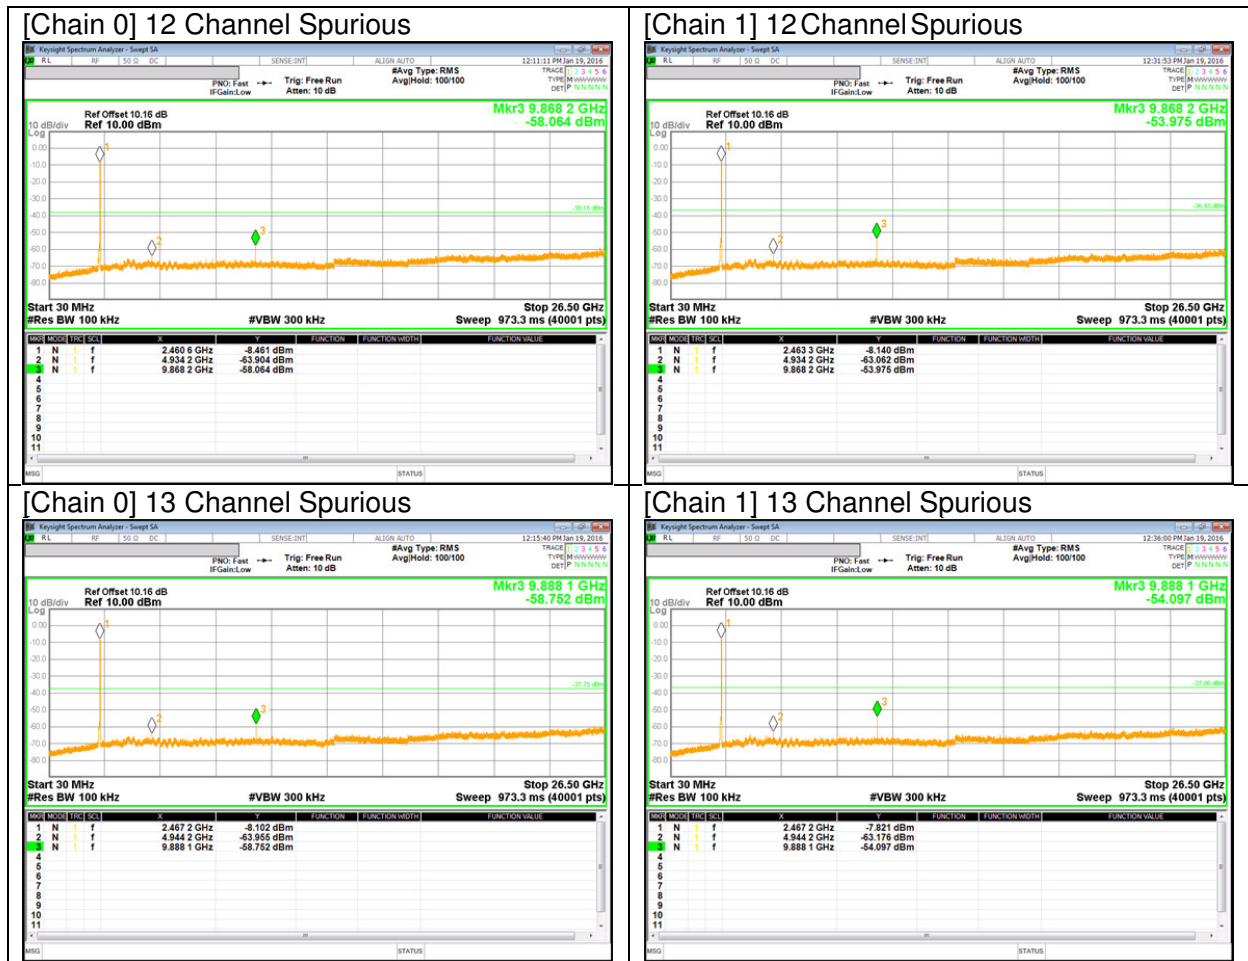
[Chain 0] 12 Channel Spurious

Keysight Spectrum Analyzer - Swept SA
RL RF 50 Ω DC SENSE:INT ALIGN AUTO 12:11:11 PM Jan 19, 2016
#Avg Type: RMS
Avg|Hold: 100/100
TRACE 1 2 3 4 5 6
TYPE M WWWWW
DET P N N N N N
PNO: Fast
IFGain:Low
Trig: Free Run
Atten: 10 dB

Ref Offset 10.16 dB
10 dB/div Ref 10.00 dBm
Log
Mkr3 9.868 2 GHz
-58.064 dBm

0.00
-10.0
-20.0
-30.0
-40.0
-50.0
-60.0
-70.0
-80.0
-38.15 dBm

Start 30 MHz
#Res BW 100 kHz
#VBW 300 kHz
Stop 26.50 GHz
Sweep 973.3 ms (40001 pts)

| MKR | MODE | TRC | SCL | X | Y | FUNCTION | FUNCTION WIDTH | FUNCTION VALUE |
|---|---|---|---|---|---|---|---|---|
| 1 | N | 1 | f | 2.460 6 GHz | -8.461 dBm | | | |
| 2 | N | 1 | f | 4.934 2 GHz | -63.904 dBm | | | |
| 3 | N | 1 | f | 9.868 2 GHz | -58.064 dBm | | | |
| 4 | | | | | | | | |
| 5 | | | | | | | | |
| 6 | | | | | | | | |
| 7 | | | | | | | | |
| 8 | | | | | | | | |
| 9 | | | | | | | | |
| 10 | | | | | | | | |
| 11 | | | | | | | | |

MSG STATUS

[Chain 1] 12 Channel Spurious

Keysight Spectrum Analyzer - Swept SA
RL RF 50 Ω DC SENSE:INT ALIGN AUTO 12:31:53 PM Jan 19, 2016
#Avg Type: RMS
Avg|Hold: 100/100
TRACE 1 2 3 4 5 6
TYPE M WWWWW
DET P N N N N N
PNO: Fast
IFGain:Low
Trig: Free Run
Atten: 10 dB

Ref Offset 10.16 dB
10 dB/div Ref 10.00 dBm
Log
Mkr3 9.868 2 GHz
-53.975 dBm

0.00
-10.0
-20.0
-30.0
-40.0
-50.0
-60.0
-70.0
-80.0
-38.93 dBm

Start 30 MHz
#Res BW 100 kHz
#VBW 300 kHz
Stop 26.50 GHz
Sweep 973.3 ms (40001 pts)

| MKR | MODE | TRC | SCL | X | Y | FUNCTION | FUNCTION WIDTH | FUNCTION VALUE |
|---|---|---|---|---|---|---|---|---|
| 1 | N | 1 | f | 2.463 3 GHz | -8.140 dBm | | | |
| 2 | N | 1 | f | 4.934 2 GHz | -63.062 dBm | | | |
| 3 | N | 1 | f | 9.868 2 GHz | -53.975 dBm | | | |
| 4 | | | | | | | | |
| 5 | | | | | | | | |
| 6 | | | | | | | | |
| 7 | | | | | | | | |
| 8 | | | | | | | | |
| 9 | | | | | | | | |
| 10 | | | | | | | | |
| 11 | | | | | | | | |

MSG STATUS

[Chain 0] 13 Channel Spurious

Keysight Spectrum Analyzer - Swept SA
RL RF 50 Ω DC SENSE:INT ALIGN AUTO 12:15:40 PM Jan 19, 2016
#Avg Type: RMS
Avg|Hold: 100/100
TRACE 1 2 3 4 5 6
TYPE M WWWWW
DET P N N N N N
PNO: Fast
IFGain:Low
Trig: Free Run
Atten: 10 dB

Ref Offset 10.16 dB
10 dB/div Ref 10.00 dBm
Log
Mkr3 9.888 1 GHz
-58.752 dBm

0.00
-10.0
-20.0
-30.0
-40.0
-50.0
-60.0
-70.0
-80.0
-37.75 dBm

Start 30 MHz
#Res BW 100 kHz
#VBW 300 kHz
Stop 26.50 GHz
Sweep 973.3 ms (40001 pts)

| MKR | MODE | TRC | SCL | X | Y | FUNCTION | FUNCTION WIDTH | FUNCTION VALUE |
|---|---|---|---|---|---|---|---|---|
| 1 | N | 1 | f | 2.467 2 GHz | -8.102 dBm | | | |
| 2 | N | 1 | f | 4.944 2 GHz | -63.955 dBm | | | |
| 3 | N | 1 | f | 9.888 1 GHz | -58.752 dBm | | | |
| 4 | | | | | | | | |
| 5 | | | | | | | | |
| 6 | | | | | | | | |
| 7 | | | | | | | | |
| 8 | | | | | | | | |
| 9 | | | | | | | | |
| 10 | | | | | | | | |
| 11 | | | | | | | | |

MSG STATUS

[Chain 1] 13 Channel Spurious

Keysight Spectrum Analyzer - Swept SA
RL RF 50 Ω DC SENSE:INT ALIGN AUTO 12:36:00 PM Jan 19, 2016
#Avg Type: RMS
Avg|Hold: 100/100
TRACE 1 2 3 4 5 6
TYPE M WWWWW
DET P N N N N N
PNO: Fast
IFGain:Low
Trig: Free Run
Atten: 10 dB

Ref Offset 10.16 dB
10 dB/div Ref 10.00 dBm
Log
Mkr3 9.888 1 GHz
-54.097 dBm

0.00
-10.0
-20.0
-30.0
-40.0
-50.0
-60.0
-70.0
-80.0
-37.06 dBm

Start 30 MHz
#Res BW 100 kHz
#VBW 300 kHz
Stop 26.50 GHz
Sweep 973.3 ms (40001 pts)

| MKR | MODE | TRC | SCL | X | Y | FUNCTION | FUNCTION WIDTH | FUNCTION VALUE |
|---|---|---|---|---|---|---|---|---|
| 1 | N | 1 | f | 2.467 2 GHz | -7.821 dBm | | | |
| 2 | N | 1 | f | 4.944 2 GHz | -63.176 dBm | | | |
| 3 | N | 1 | f | 9.888 1 GHz | -54.097 dBm | | | |
| 4 | | | | | | | | |
| 5 | | | | | | | | |
| 6 | | | | | | | | |
| 7 | | | | | | | | |
| 8 | | | | | | | | |
| 9 | | | | | | | | |
| 10 | | | | | | | | |
| 11 | | | | | | | | |

MSG STATUS